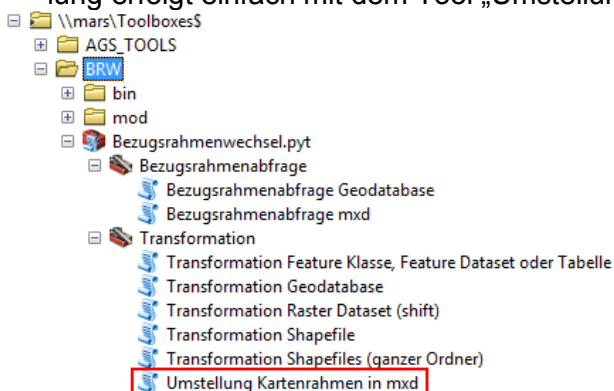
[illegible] erfolgt einfach mit dem Tool „Umstellu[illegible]

\\mars\Toolboxes$
AGS_TOOLS
BRW
bin
mod
Bezugsrahmenwechsel.pyt
Bezugsrahmenabfrage
Bezugsrahmenabfrage Geodatabase
Bezugsrahmenabfrage mxd
Transformation
Transformation Feature Klasse, Feature Dataset oder Tabelle
Transformation Geodatabase
Transformation Raster Dataset (shift)
Transformation Shapefile
Transformation Shapefiles (ganzer Ordner)
Umstellung Kartenrahmen in mxd